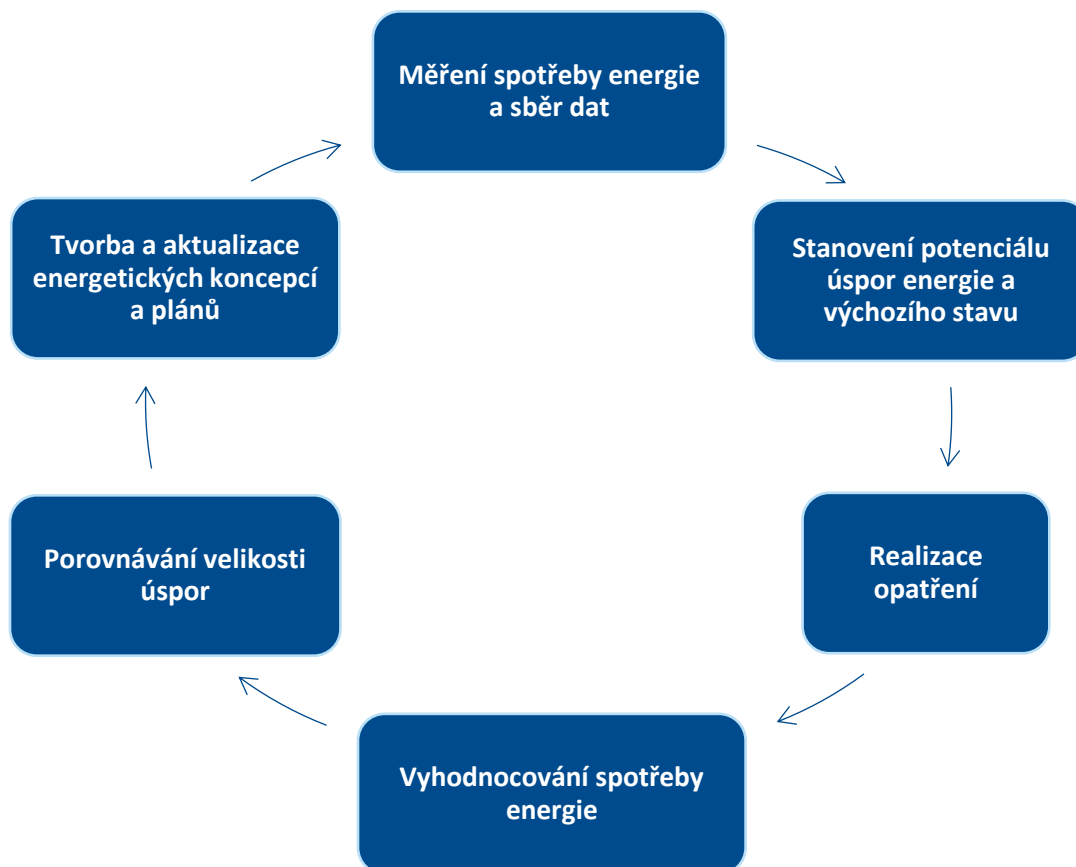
Měření spotřeby energie a sběr dat

Stanovení potenciálu úspor energie a výchozího stavu

Realizace opatření

Vyhodnocování spotřeby energie

Porovnávání velikosti úspor

Tvorba a aktualizace energetických koncepcí a plánů